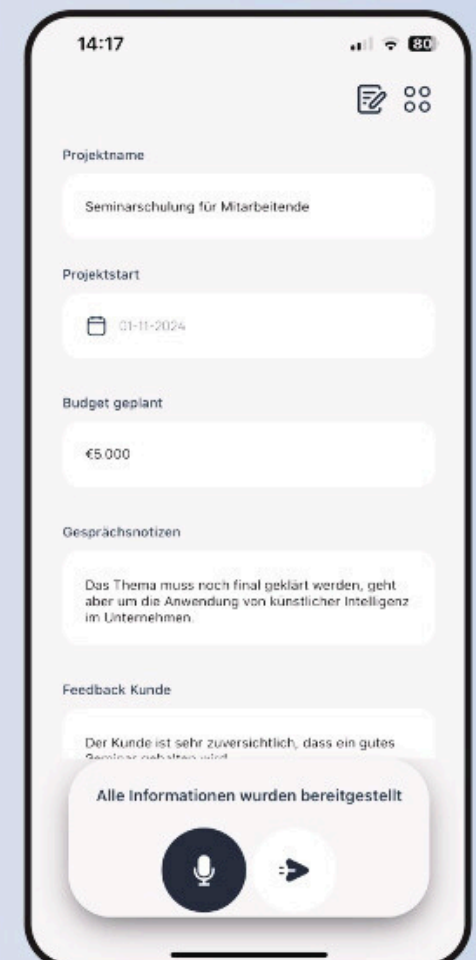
14:17

80

Projektname

Seminarschulung für Mitarbeitende

Projektstart

01-11-2024

Budget geplant

€5.000

Gesprächsnotizen

Das Thema muss noch final geklärt werden, geht aber um die Anwendung von künstlicher Intelligenz im Unternehmen.

Feedback Kunde

Der Kunde ist sehr zuversichtlich, dass ein gutes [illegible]

Alle Informationen wurden bereitgestellt